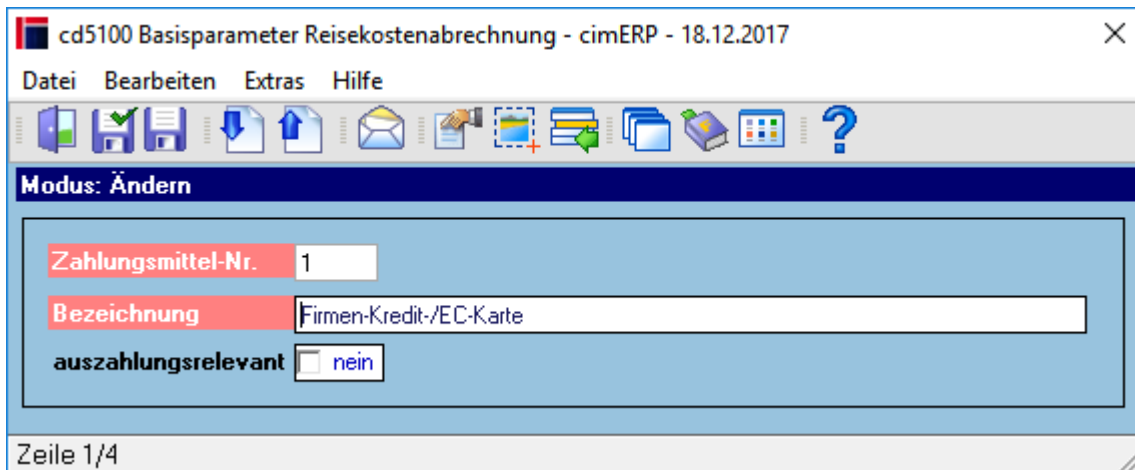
cd5100 Basisparameter Reisekostenabrechnung - cimERP - 18.12.2017

Datei Bearbeiten Extras Hilfe

Modus: Ändern

Zahlungsmittel-Nr. 1

Bezeichnung Firmen-Kredit-/EC-Karte

auszahlungsrelevant nein

Zeile 1/4